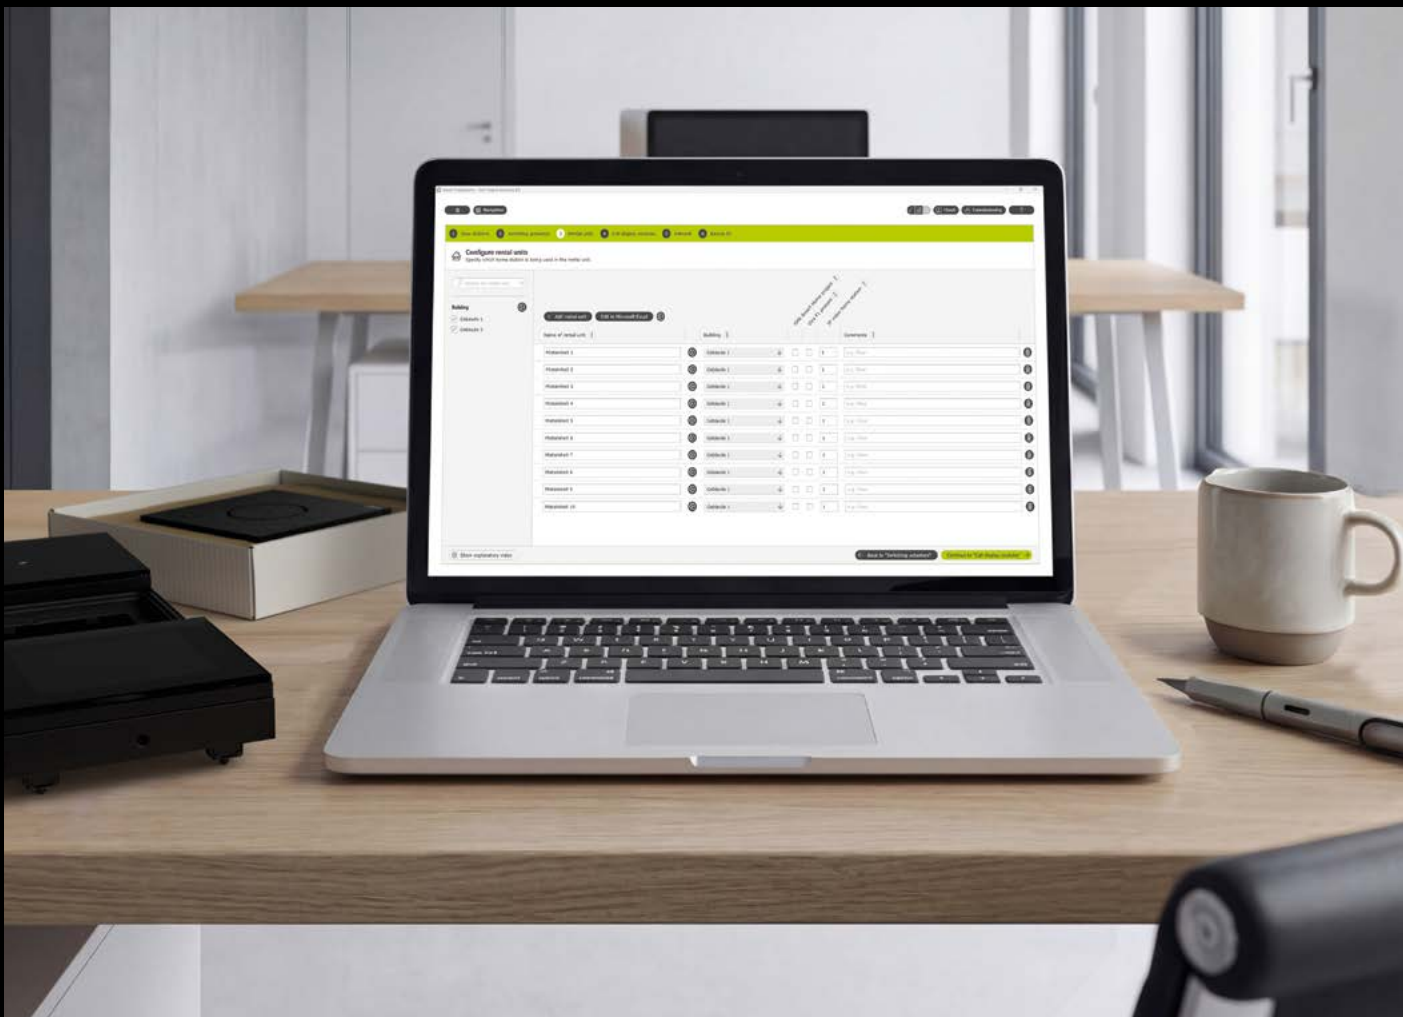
Configure rental units

Specify which home station is being used in the rental unit.

Building

Gebäude 1

Gebäude 2

Add rental unit

Edit in Microsoft Excel

Name of rental unit

Building

Comments

Mieteinheit 1

Mieteinheit 2

Mieteinheit 3

Mieteinheit 4

Mieteinheit 5

Mieteinheit 6

Mieteinheit 7

Mieteinheit 8

Mieteinheit 9

Mieteinheit 10

Show explanatory video

Back to "Switching actuators"

Continue to "Call display modules"